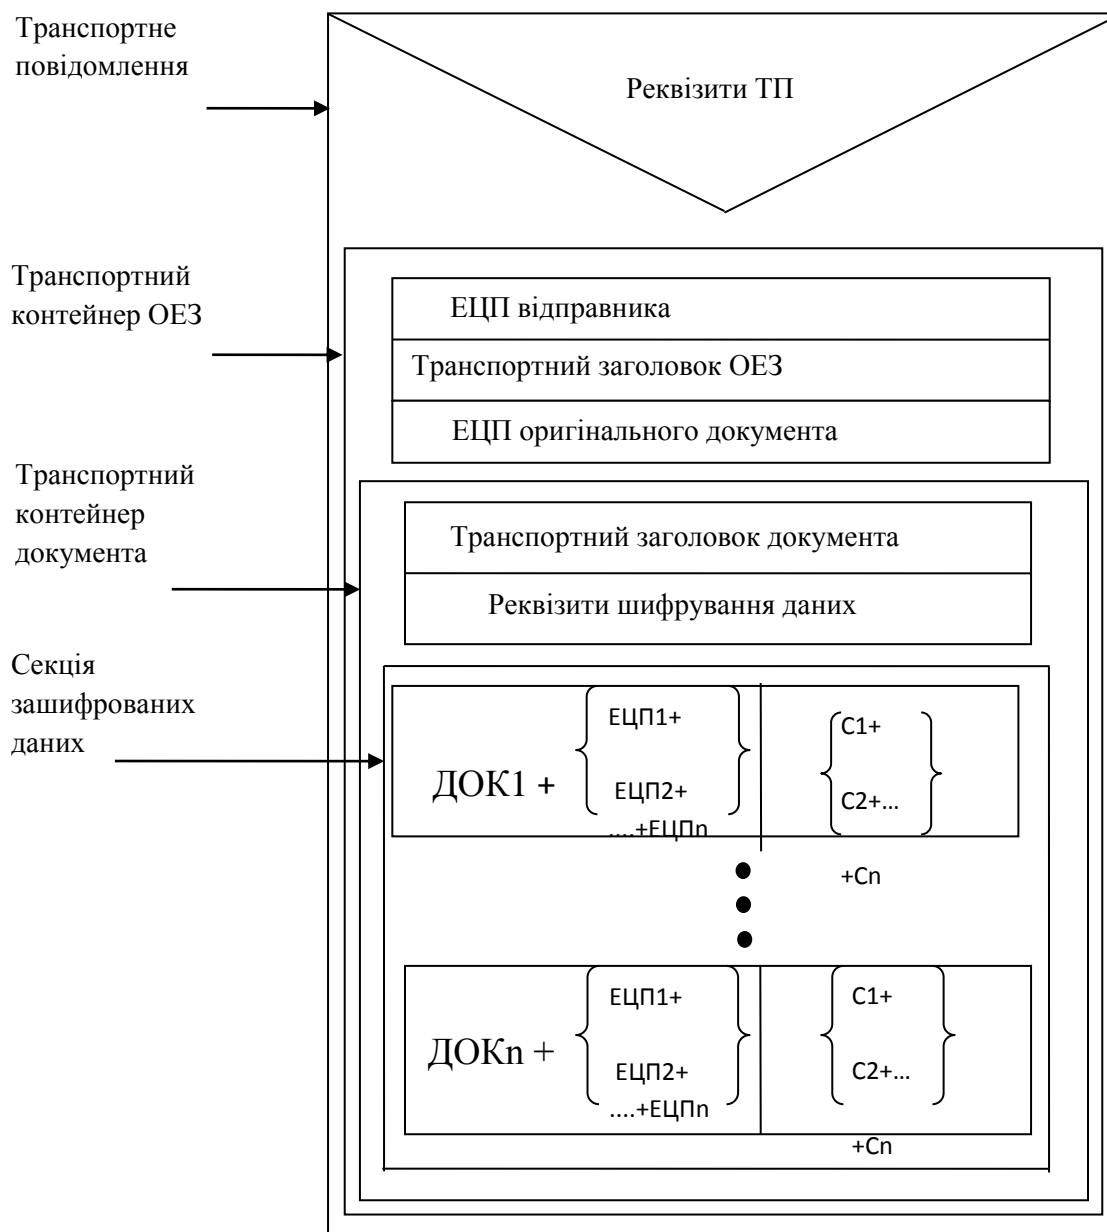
Транспортне повідомлення

Реквізити ТП

Транспортний контейнер ОЕЗ

ЕЦП відправника

Транспортний заголовок ОЕЗ

ЕЦП оригінального документа

Транспортний контейнер документа

Транспортний заголовок документа

Реквізити шифрування даних

Секція зашифрованих даних

ДОК1 +

ЕЦП1+

ЕЦП2+

....+ЕЦПn

C1+

C2+...

+Cn

ДОКn +

ЕЦП1+

ЕЦП2+

....+ЕЦПn

C1+

C2+...

+Cn